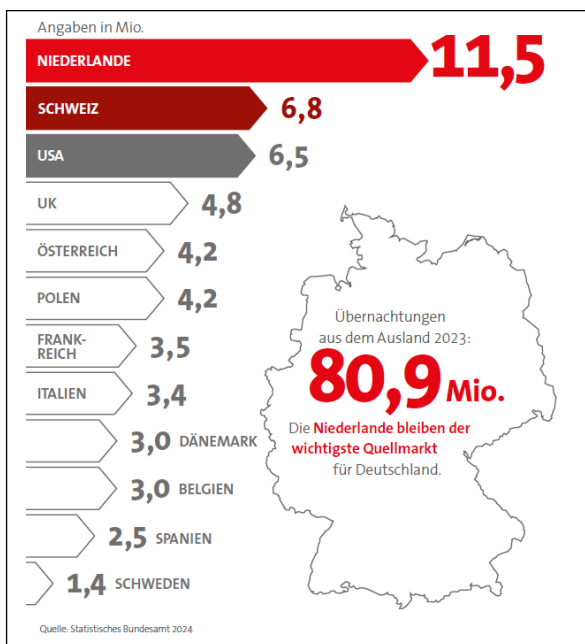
Angaben in Mio.

NIEDERLANDE 11,5

SCHWEIZ 6,8

USA 6,5

UK 4,8

ÖSTERREICH 4,2

POLEN 4,2

FRANKREICH 3,5

ITALIEN 3,4

3,0 DÄNEMARK

3,0 BELGIEN

2,5 SPANIEN

1,4 SCHWEDEN

Übernachtungen aus dem Ausland 2023:

80,9 Mio.

Die Niederlande bleiben der wichtigste Quellmarkt für Deutschland.

Quelle: Statistisches Bundesamt 2024